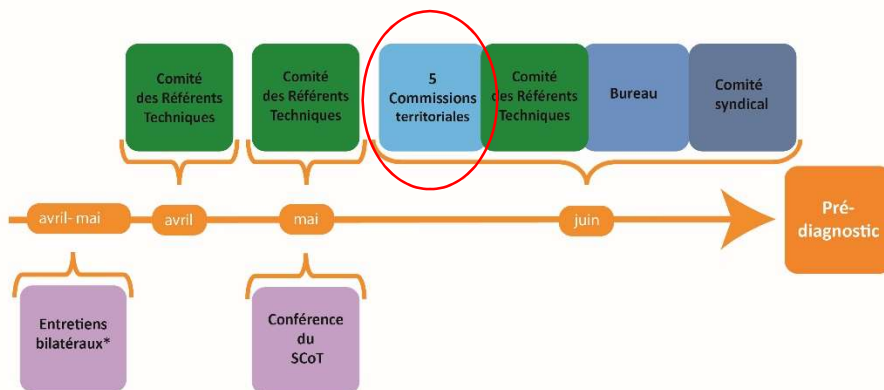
Comité des Référents Techniques

Comité des Référents Techniques

5 Commissions territoriales

Comité des Référents Techniques

Bureau

Comité syndical

avril- mai

avril

mai

juin

Pré-diagnostic

Entretiens bilatéraux*

Conférence du SCoT